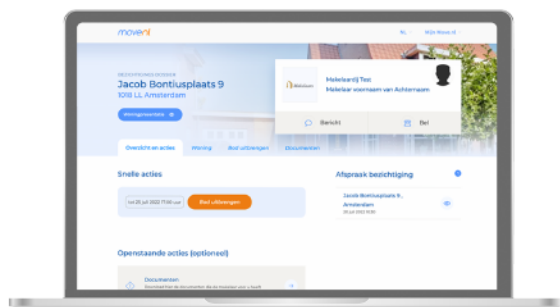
moveNL

NL Mijn Move.nl

Jacob Bontiusplaats 9

1018 LL Amsterdam

Woningoverzicht

Makelaardij Test

Makelaar voornaam van Achternaam

Bericht

Bel

Overzicht en acties

Woning

Bod uitbrengen

Documenten

Snelle acties

wo 25 juli 2022 17:00 uur

Bod uitbrengen

Afspraak bezichtiging

Jacob Bontiusplaats 9, Amsterdam

Openstaande acties (optioneel)

Documenten

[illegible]